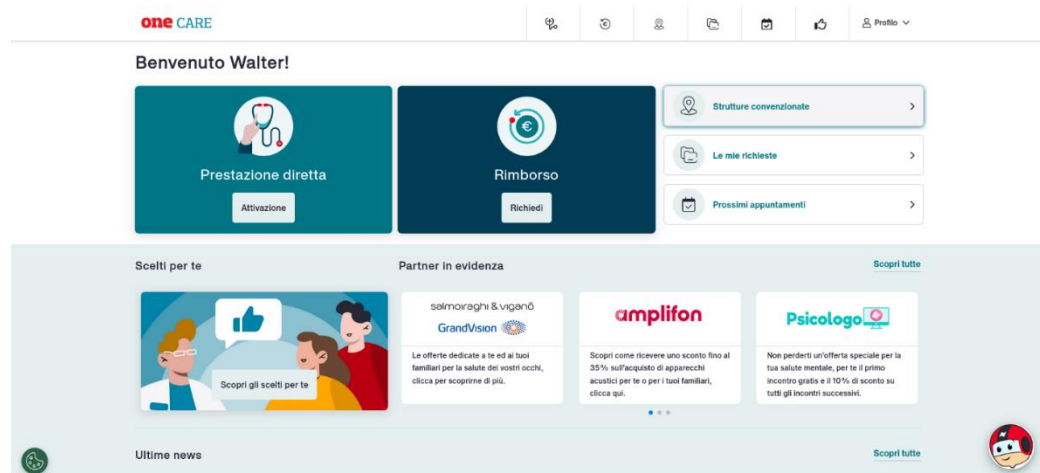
one CARE

Profilo

Benvenuto Walter!

Prestazione diretta

Attivazione

Rimborso

Richiedi

Strutture convenzionate

Le mie richieste

Prossimi appuntamenti

Scelti per te

Scopri gli scelti per te

Partner in evidenza

Scopri tutte

salmoiraghi & viganò
GrandVision

Le offerte dedicate a te ed ai tuoi familiari per la salute dei vostri occhi, clicca per scoprirne di più.

amplifon

Scopri come ricevere uno sconto fino al 35% sull'acquisto di apparecchi acustici per te o per i tuoi familiari, clicca qui.

Psicologo

Non perderti un'offerta speciale per la tua salute mentale, per te il primo incontro gratis e il 10% di sconto su tutti gli incontri successivi.

Ultime news

Scopri tutte